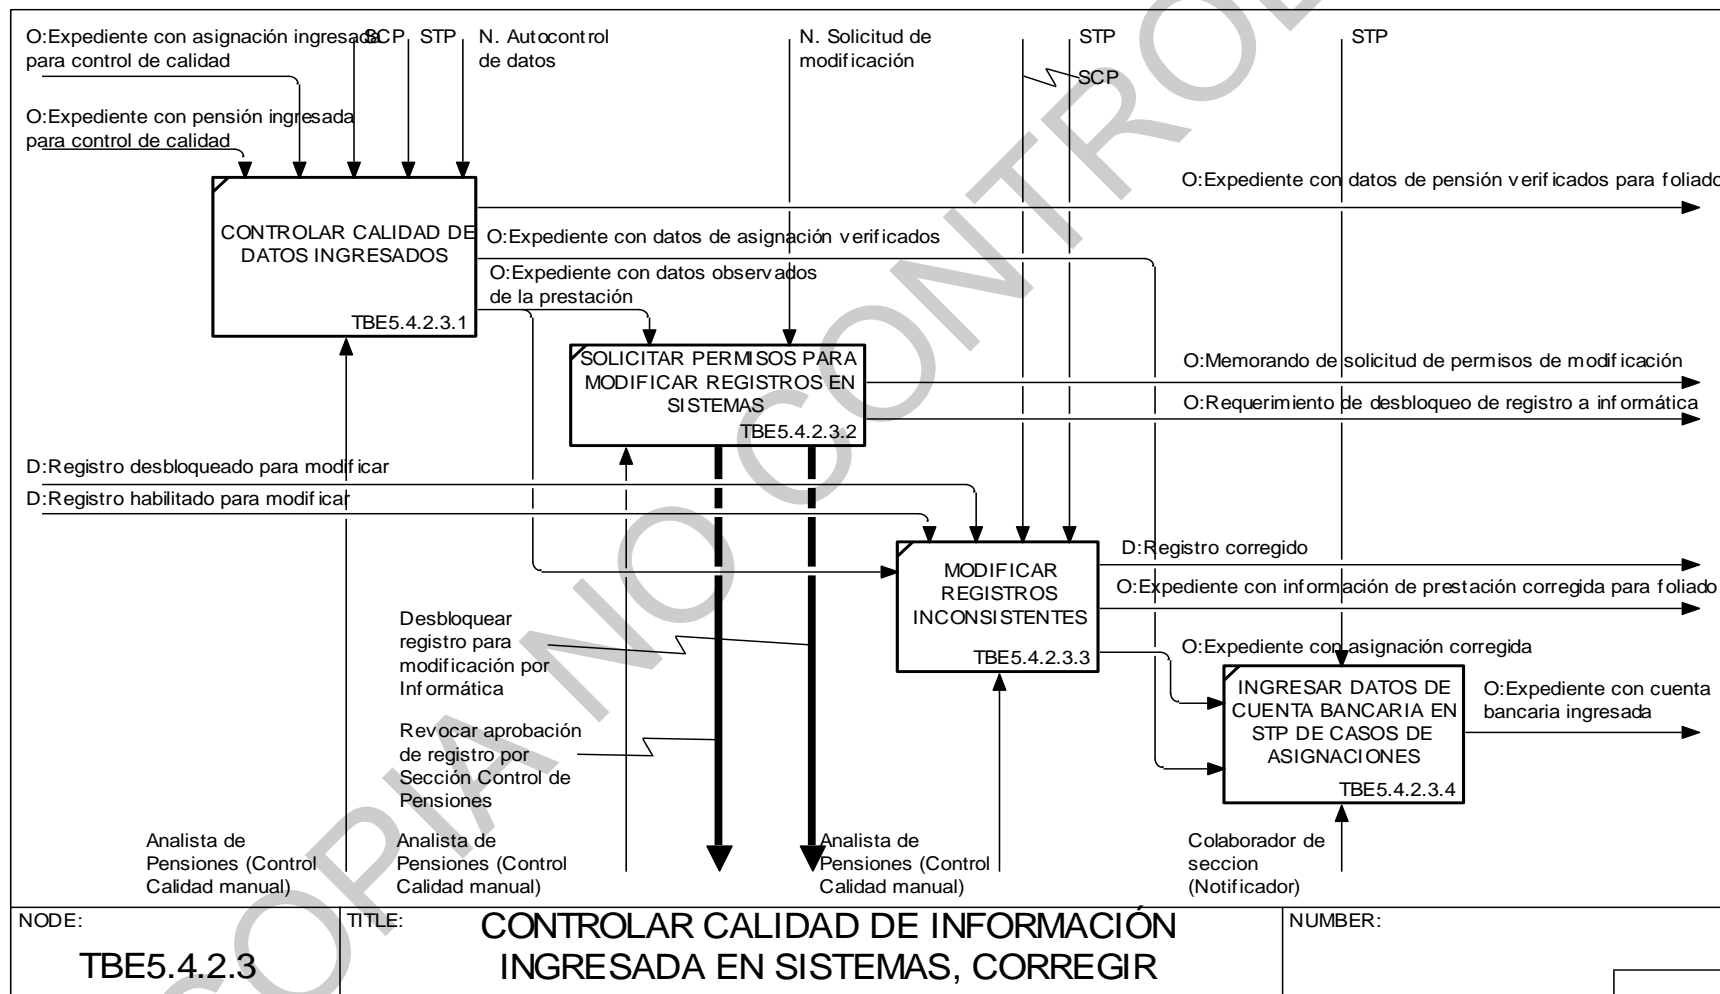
O:Expediente con asignación ingresada para control de calidad

SCP

STP

N. Autocontrol de datos

N. Solicitud de modificación

STP

SCP

STP

O:Expediente con pensión ingresada para control de calidad

CONTROLAR CALIDAD DE DATOS INGRESADOS

TBE5.4.2.3.1

O:Expediente con datos de pensión verificados para foliado

O:Expediente con datos de asignación verificados

O:Expediente con datos observados de la prestación

SOLICITAR PERMISOS PARA MODIFICAR REGISTROS EN SISTEMAS

TBE5.4.2.3.2

O:Memorando de solicitud de permisos de modificación

O:Requerimiento de desbloqueo de registro a informática

D:Registro desbloqueado para modificar

D:Registro habilitado para modificar

MODIFICAR REGISTROS INCONSISTENTES

TBE5.4.2.3.3

D:Registro corregido

O:Expediente con información de prestación corregida para foliado

O:Expediente con asignación corregida

Desbloquear registro para modificación por Informática

Revocar aprobación de registro por Sección Control de Pensiones

INGRESAR DATOS DE CUENTA BANCARIA EN STP DE CASOS DE ASIGNACIONES

TBE5.4.2.3.4

O:Expediente con cuenta bancaria ingresada

Analista de Pensiones (Control Calidad manual)

Analista de Pensiones (Control Calidad manual)

Analista de Pensiones (Control Calidad manual)

Colaborador de seccion (Notificador)

NODE:

TBE5.4.2.3

TITLE:

CONTROLAR CALIDAD DE INFORMACIÓN INGRESADA EN SISTEMAS, CORREGIR

NUMBER:

COPIA NO CONTROLADA